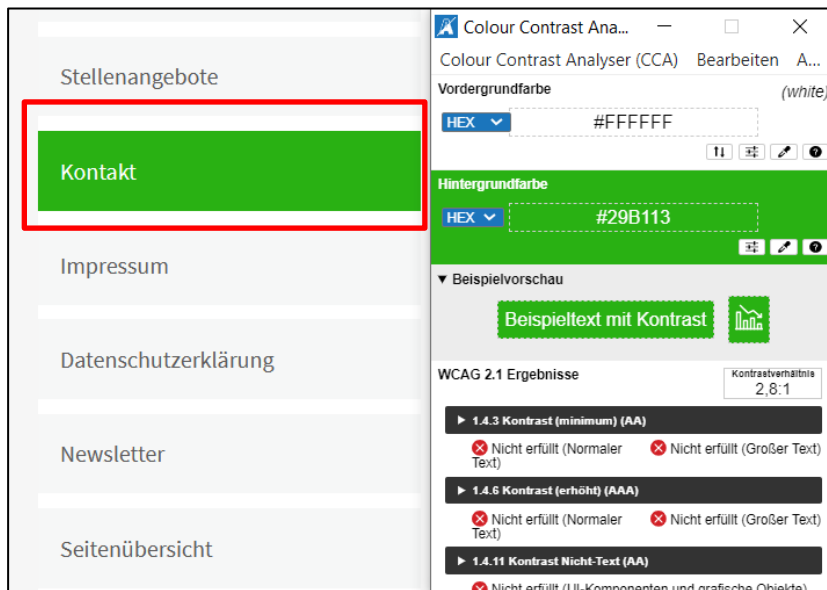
Stellenangebote

Kontakt

Impressum

Datenschutzerklärung

Newsletter

Seitenübersicht

Colour Contrast Ana...

Colour Contrast Analyser (CCA) Bearbeiten A...

Vordergrundfarbe (white)

HEX #FFFFFF

Hintergrundfarbe

HEX #29B113

▼ Beispielvorschau

Beispieltext mit Kontrast

WCAG 2.1 Ergebnisse

Kontrastverhältnis 2,8:1

▶ 1.4.3 Kontrast (minimum) (AA)

Nicht erfüllt (Normaler Text) Nicht erfüllt (Großer Text)

▶ 1.4.6 Kontrast (erhöht) (AAA)

Nicht erfüllt (Normaler Text) Nicht erfüllt (Großer Text)

▶ 1.4.11 Kontrast Nicht-Text (AA)

Nicht erfüllt (UI-Komponenten und grafische Objekte)